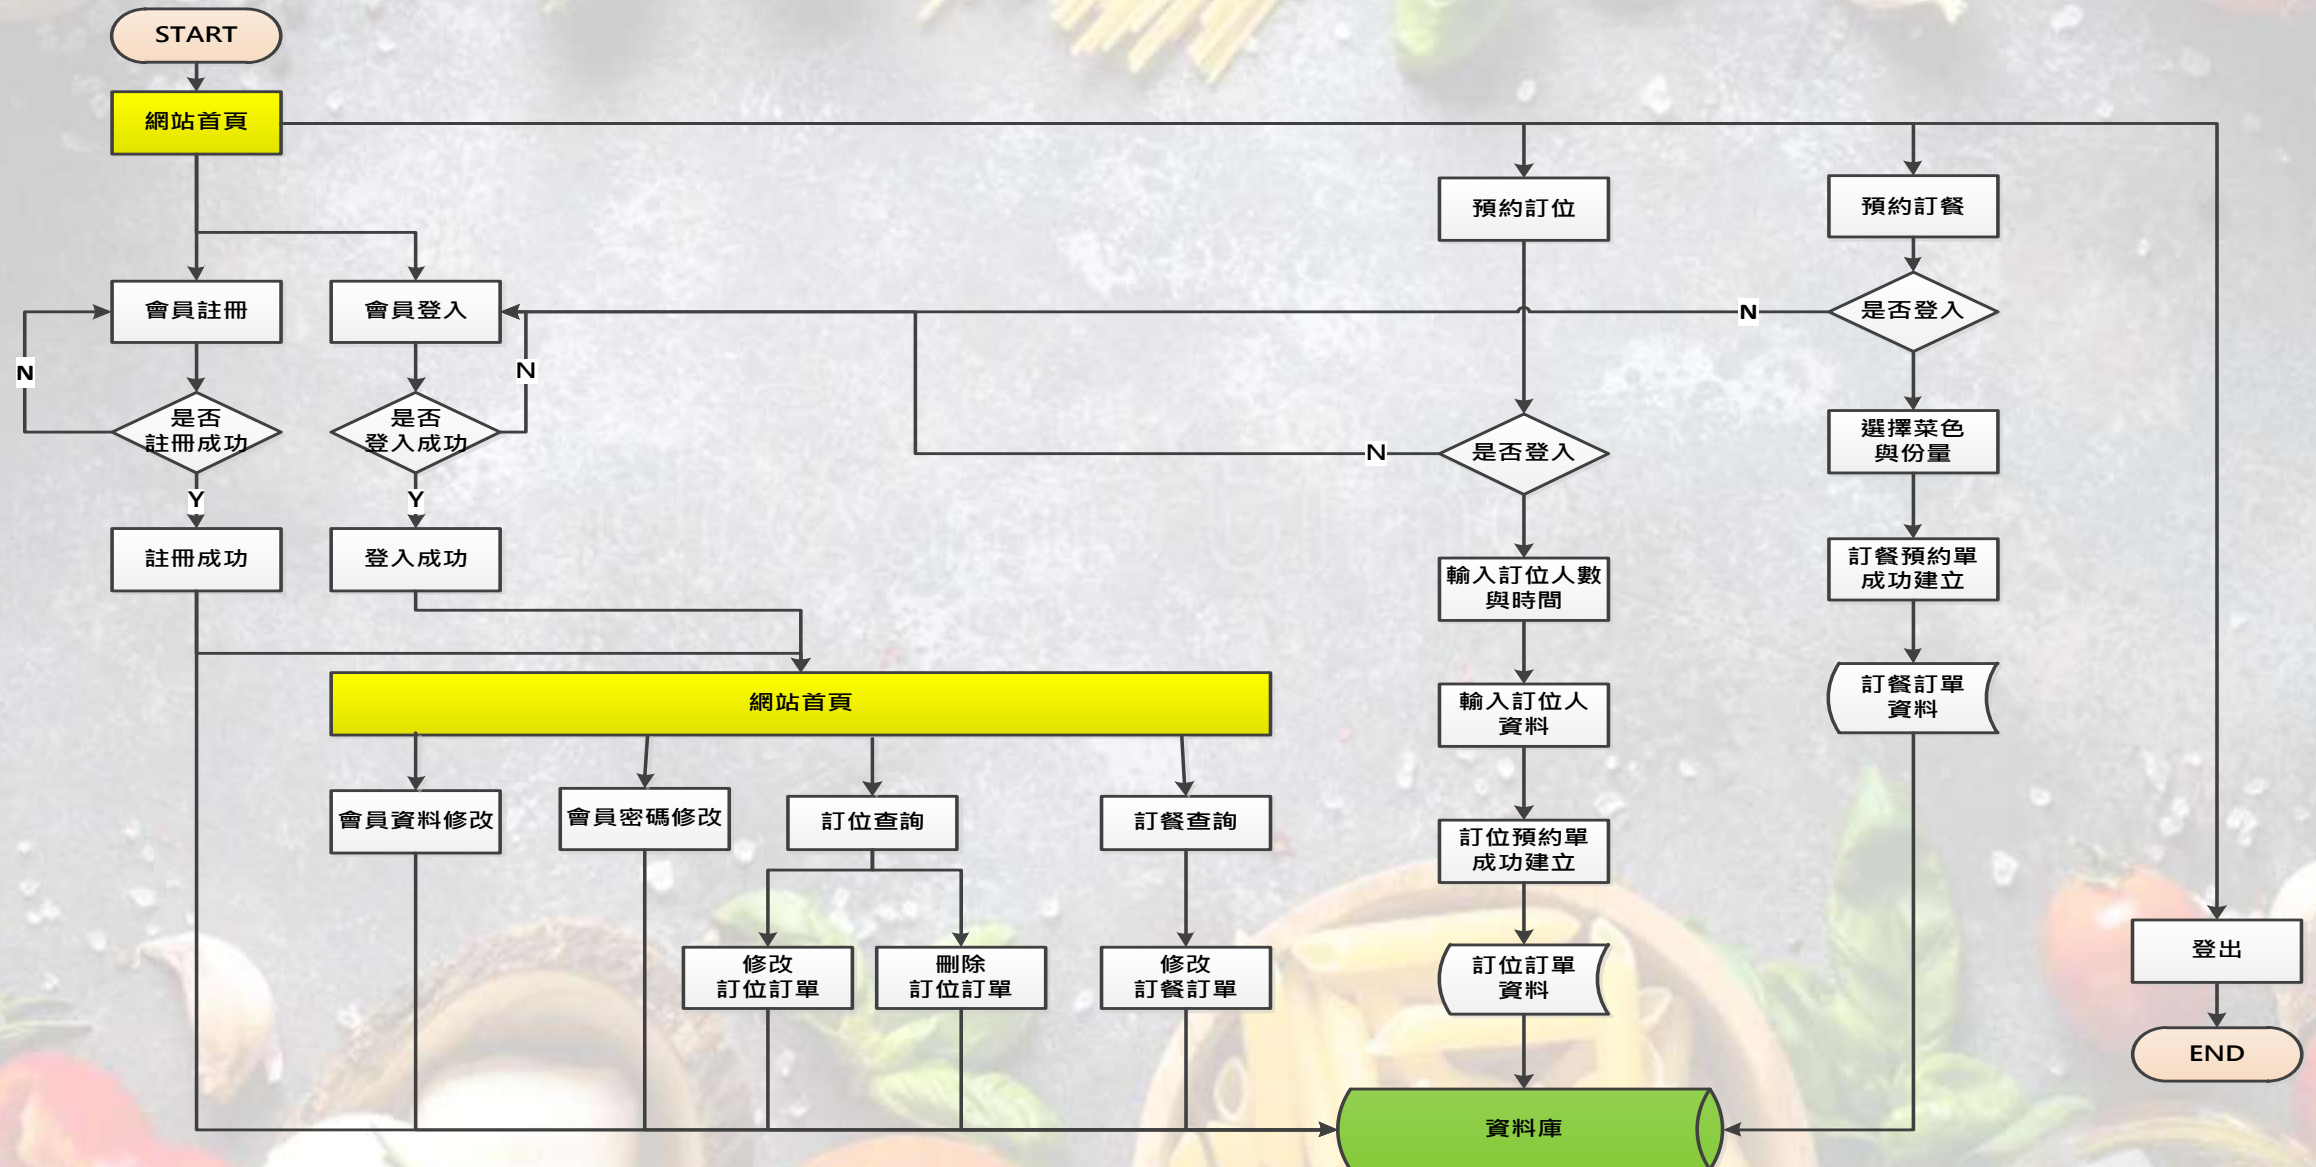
START

網站首頁

預約訂位

預約訂餐

會員註冊

會員登入

N

是否登入

N

N

是否
註冊成功

是否
登入成功

選擇菜色
與份量

N

是否登入

Y

Y

註冊成功

登入成功

輸入訂位人數
與時間

訂餐預約單
成功建立

訂餐訂單
資料

網站首頁

輸入訂位人
資料

會員資料修改

會員密碼修改

訂位查詢

訂餐查詢

訂位預約單
成功建立

登出

修改
訂位訂單

刪除
訂位訂單

修改
訂餐訂單

訂位訂單
資料

END

資料庫